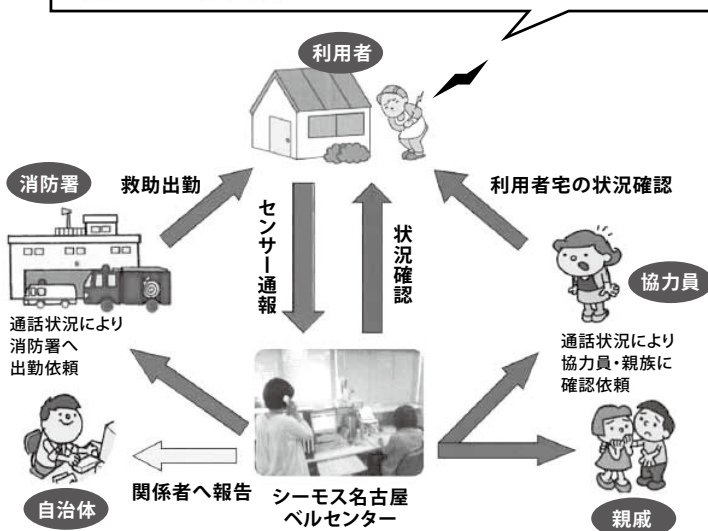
利用者

消防署

救助出動

センサー通報

状況確認

利用者宅の状況確認

協力員

通話状況により消防署へ出勤依頼

通話状況により協力員・親族に確認依頼

自治体

関係者へ報告

シーモス名古屋ベルセンター

親戚